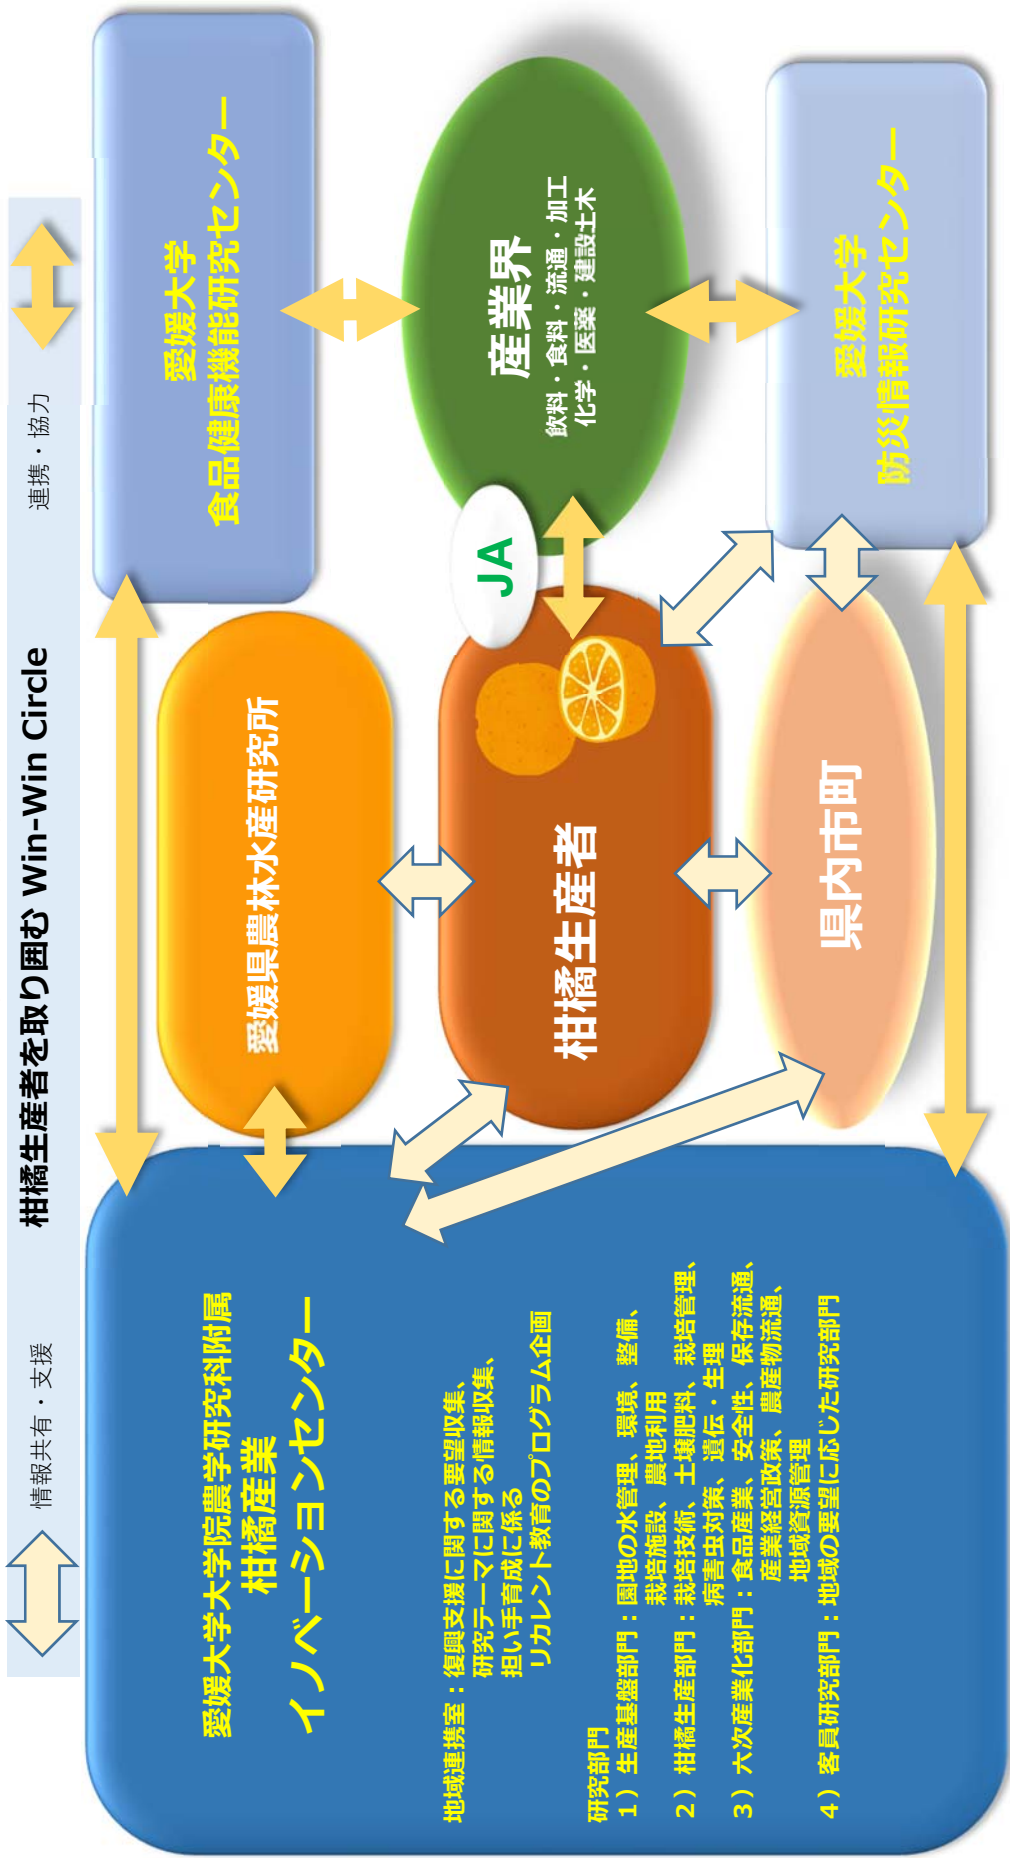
柑橘生産者を取り囲む Win-Win Circle

情報共有・支援

連携・協力

愛媛大学
食品健康機能研究センター

産業界
飲料・食料・流通・加工
化学・医薬・建設土木

愛媛大学
防災情報研究センター

JA

愛媛県農林水産研究所

柑橘生産者

県内市町

愛媛大学大学院農学研究科附属
柑橘産業
イノベーションセンター

地域連携室：復興支援に関する要望収集、
研究テーマに関する情報収集、
担い手育成に係る
リカレント教育のプログラム企画

研究部門
1）生産基盤部門：園地の水管理、環境、整備、
栽培施設、農地利用
2）柑橘生産部門：栽培技術、土壌肥料、栽培管理、
病害虫対策、遺伝・生理
3）六次産業化部門：食品産業、安全性、保存流通、
産業経営政策、農産物流通、
地域資源管理
4）客員研究部門：地域の要望に応じた研究部門